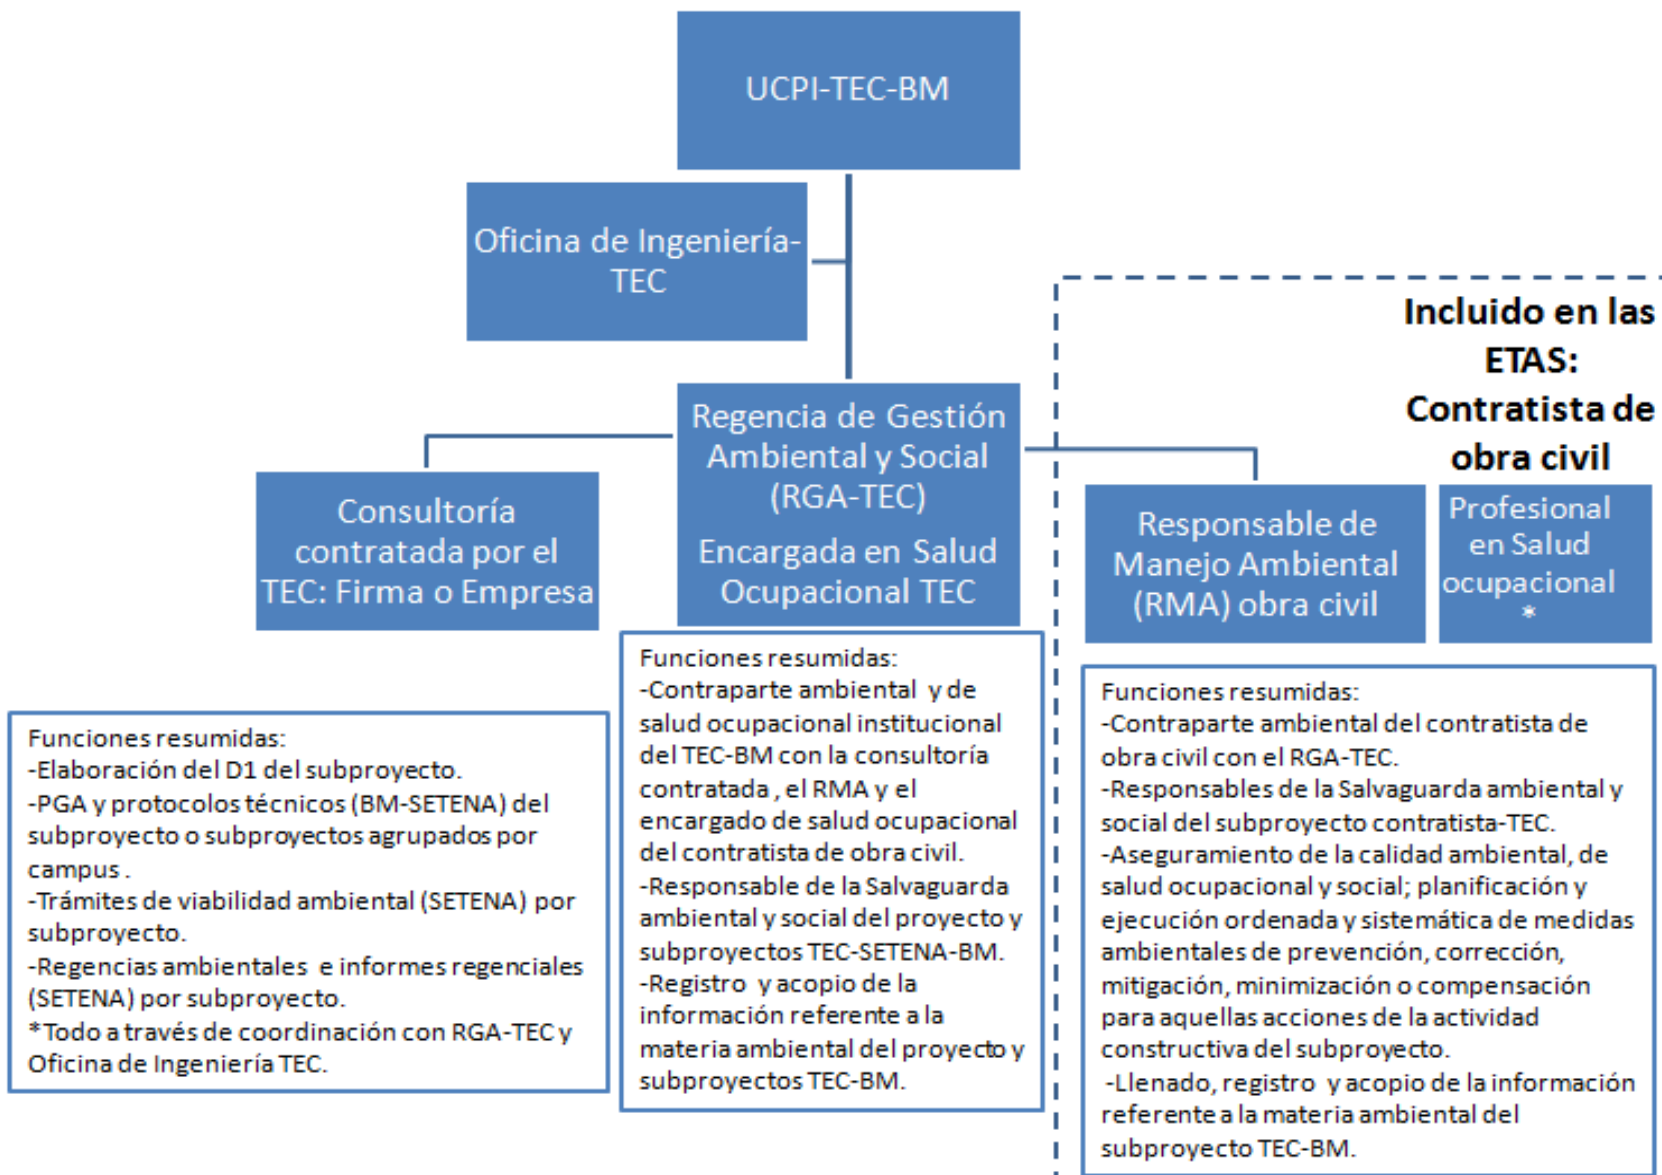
UCPI-TEC-BM

Oficina de Ingeniería-TEC

Incluido en las ETAS: Contratista de obra civil

Consultoría contratada por el TEC: Firma o Empresa

Regencia de Gestión Ambiental y Social (RGA-TEC)

Encargada en Salud Ocupacional TEC

Responsable de Manejo Ambiental (RMA) obra civil

Profesional en Salud ocupacional *

Funciones resumidas:
-Elaboración del D1 del subproyecto.
-PGA y protocolos técnicos (BM-SETENA) del subproyecto o subproyectos agrupados por campus .
-Trámites de viabilidad ambiental (SETENA) por subproyecto.
-Regencias ambientales e informes regenciales (SETENA) por subproyecto.
*Todo a través de coordinación con RGA-TEC y Oficina de Ingeniería TEC.

Funciones resumidas:
-Contraparte ambiental y de salud ocupacional institucional del TEC-BM con la consultoría contratada , el RMA y el encargado de salud ocupacional del contratista de obra civil.
-Responsable de la Salvaguarda ambiental y social del proyecto y subproyectos TEC-SETENA-BM.
-Registro y acopio de la información referente a la materia ambiental del proyecto y subproyectos TEC-BM.

Funciones resumidas:
-Contraparte ambiental del contratista de obra civil con el RGA-TEC.
-Responsables de la Salvaguarda ambiental y social del subproyecto contratista-TEC.
-Aseguramiento de la calidad ambiental, de salud ocupacional y social; planificación y ejecución ordenada y sistemática de medidas ambientales de prevención, corrección, mitigación, minimización o compensación para aquellas acciones de la actividad constructiva del subproyecto.
-Llenado, registro y acopio de la información referente a la materia ambiental del subproyecto TEC-BM.